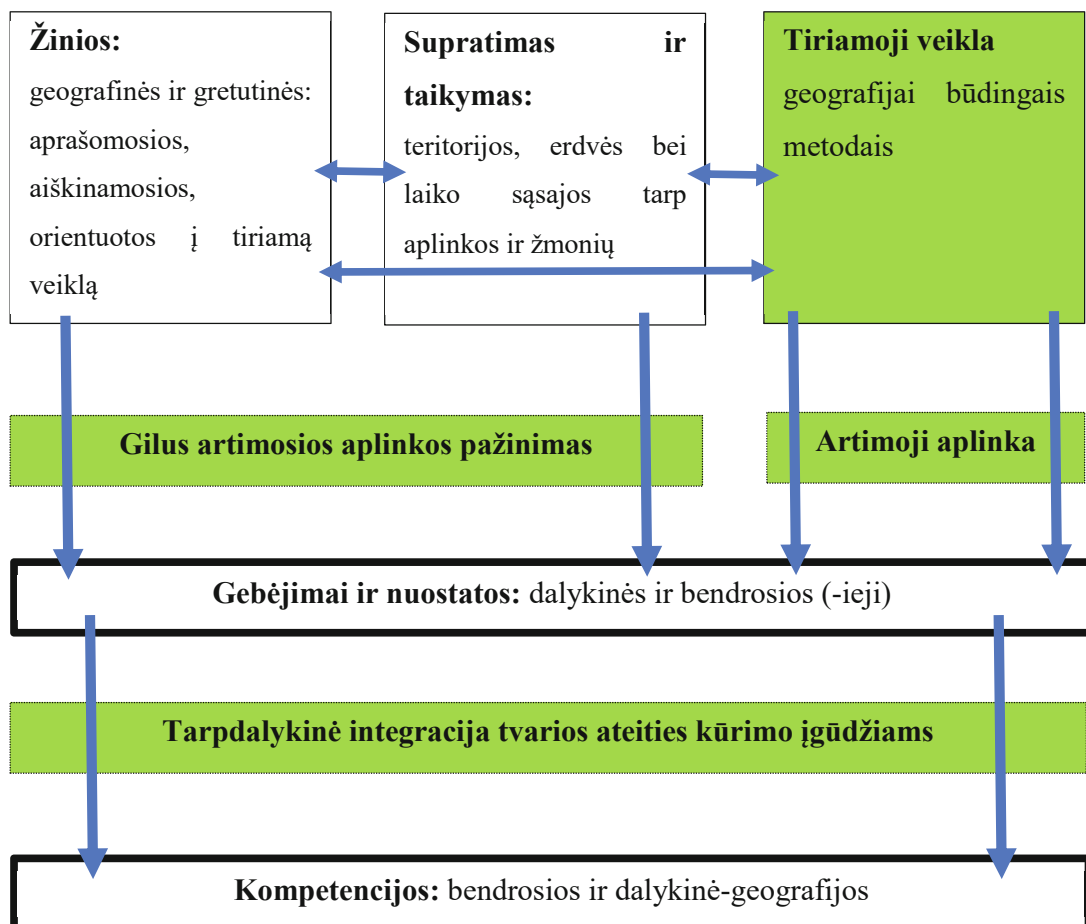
**Žinios:**
geografinės ir gretutinės: aprašomosios, aiškinamosios, orientuotos į tiriamą veiklą

**Supratimas ir taikymas:**
teritorijos, erdvės bei laiko sąsajos tarp aplinkos ir žmonių

**Tiriamoji veikla**
geografijai būdingais metodais

**Gilus artimosios aplinkos pažinimas**

**Artimoji aplinka**

**Gebėjimai ir nuostatos:** dalykinės ir bendrosios (-ieji)

**Tarpdalykinė integracija tvarios ateities kūrimo įgūdžiams**

**Kompetencijos:** bendrosios ir dalykinė-geografijos